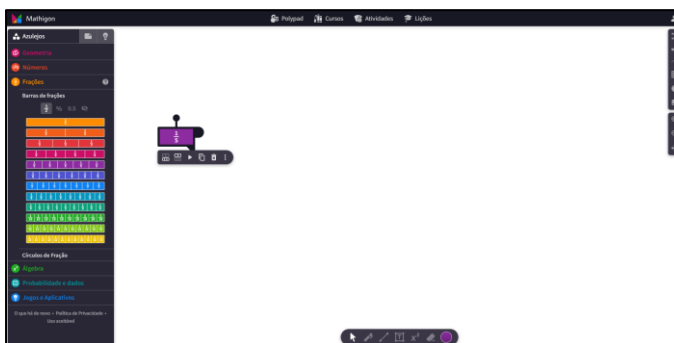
Mathigon

Polypad Cursos Atividades Lições

Azulejos

Geometria

Números

Frações

Barras de frações

Círculos de Fração

Álgebra

Probabilidade e dados

Jogos e Aplicativos

O que há de novo • Política de Privacidade • Uso aceitável

$\frac{1}{5}$